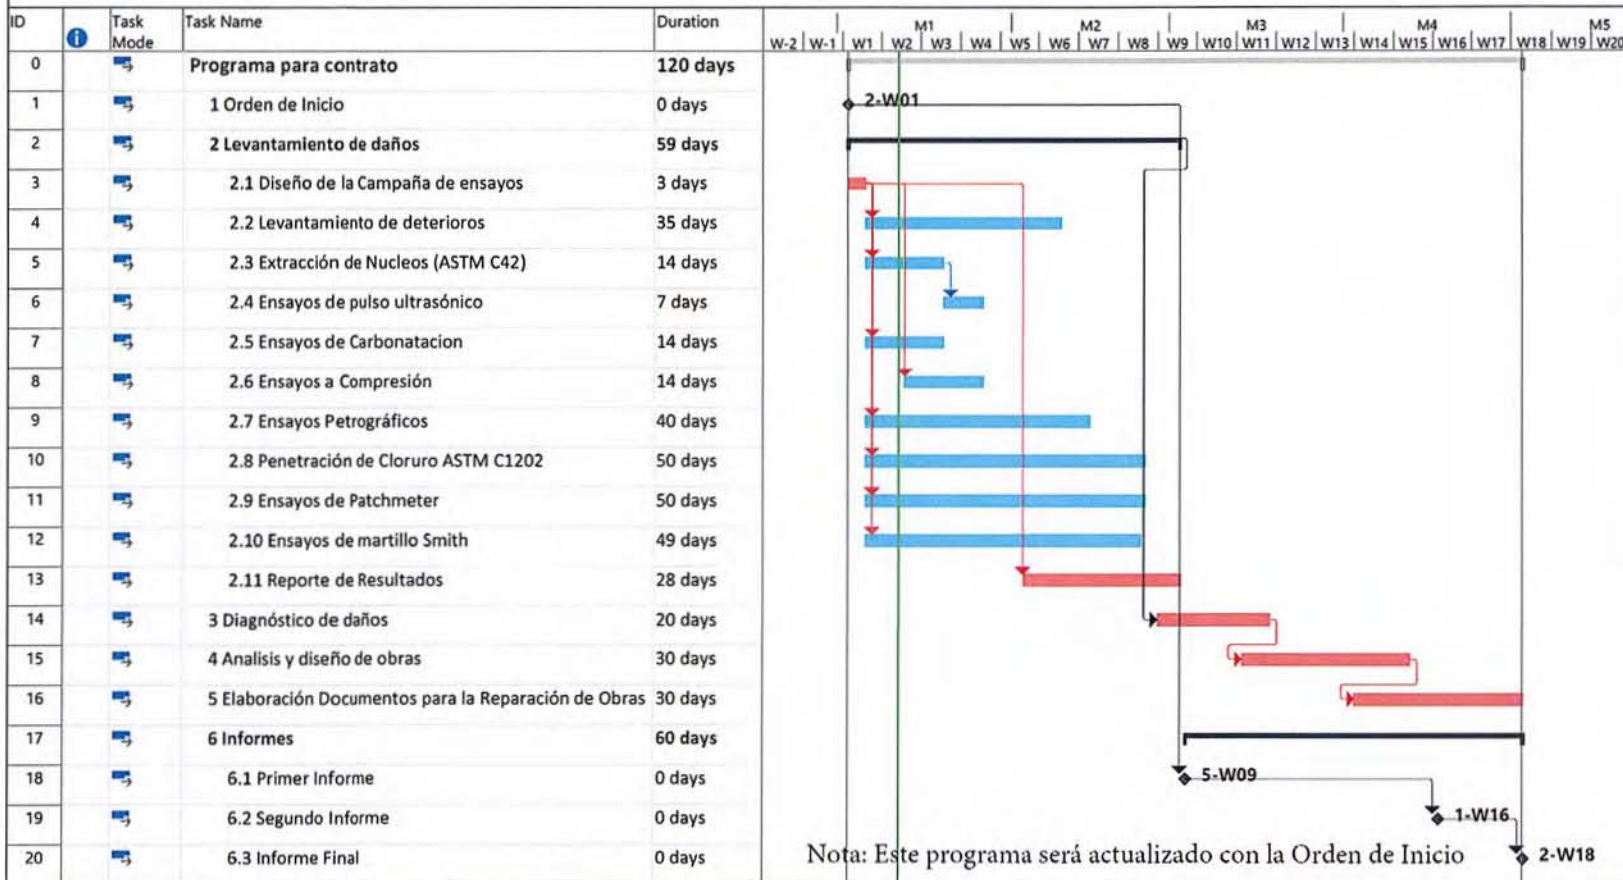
| ID | | Task Mode | Task Name | Duration |
|---|---|---|---|---|
| 0 | | | Programa para contrato | 120 days |
| 1 | | | 1 Orden de Inicio | 0 days |
| 2 | | | 2 Levantamiento de daños | 59 days |
| 3 | | | 2.1 Diseño de la Campaña de ensayos | 3 days |
| 4 | | | 2.2 Levantamiento de deterioros | 35 days |
| 5 | | | 2.3 Extracción de Nucleos (ASTM C42) | 14 days |
| 6 | | | 2.4 Ensayos de pulso ultrasónico | 7 days |
| 7 | | | 2.5 Ensayos de Carbonatacion | 14 days |
| 8 | | | 2.6 Ensayos a Compresión | 14 days |
| 9 | | | 2.7 Ensayos Petrográficos | 40 days |
| 10 | | | 2.8 Penetración de Cloruro ASTM C1202 | 50 days |
| 11 | | | 2.9 Ensayos de Patchmeter | 50 days |
| 12 | | | 2.10 Ensayos de martillo Smith | 49 days |
| 13 | | | 2.11 Reporte de Resultados | 28 days |
| 14 | | | 3 Diagnóstico de daños | 20 days |
| 15 | | | 4 Analisis y diseño de obras | 30 days |
| 16 | | | 5 Elaboración Documentos para la Reparación de Obras | 30 days |
| 17 | | | 6 Informes | 60 days |
| 18 | | | 6.1 Primer Informe | 0 days |
| 19 | | | 6.2 Segundo Informe | 0 days |
| 20 | | | 6.3 Informe Final | 0 days |

M1 M2 M3 M4 M5
W-2 W-1 W1 W2 W3 W4 W5 W6 W7 W8 W9 W10 W11 W12 W13 W14 W15 W16 W17 W18 W19 W20

2-W01
5-W09
1-W16
2-W18

Nota: Este programa será actualizado con la Orden de Inicio